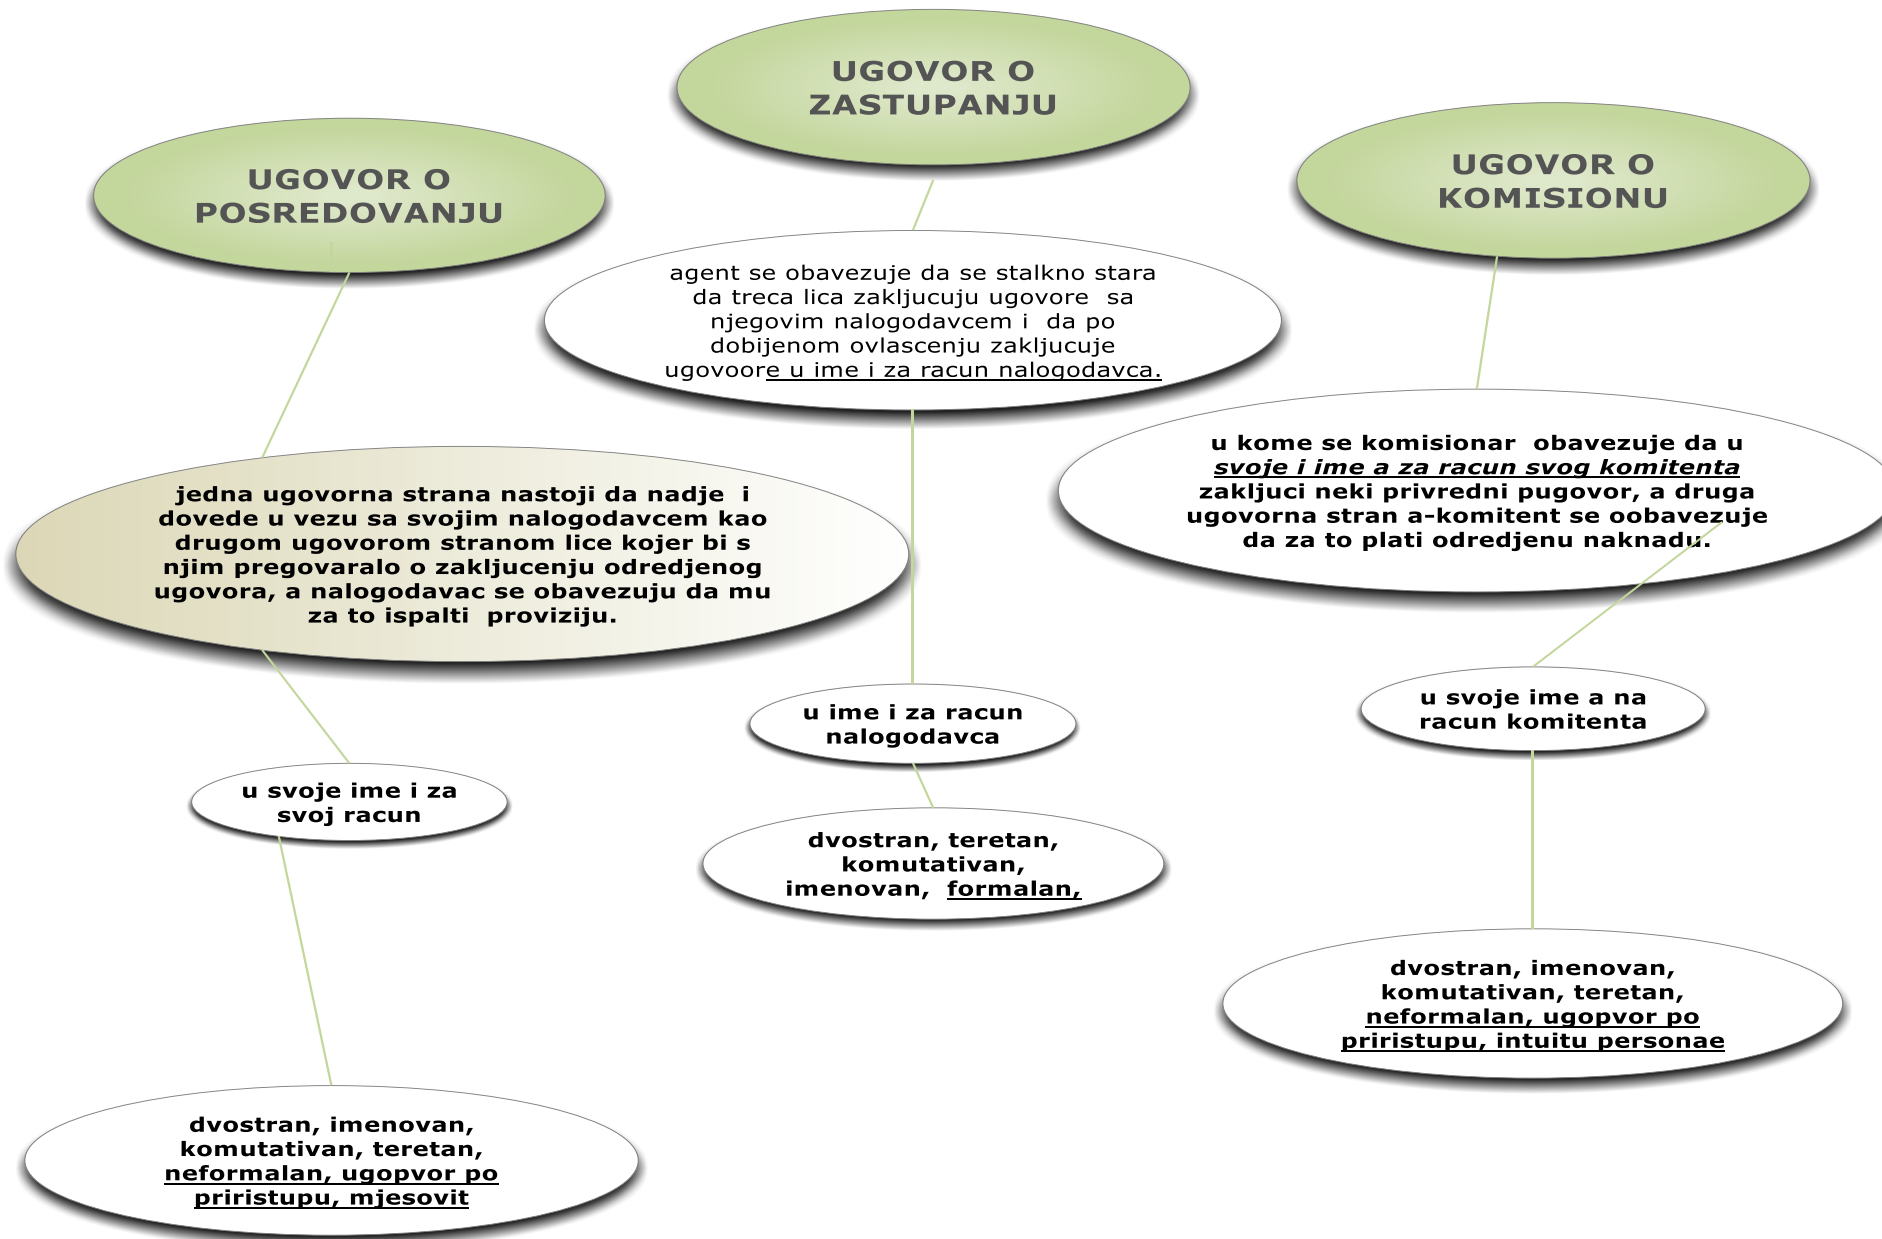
UGOVOR O ZASTUPANJU

UGOVOR O POSREDOVANJU

UGOVOR O KOMISIONU

agent se obavezuje da se stalkno stara da treca lica zakljucuju ugovore sa njegovim nalogodavcem i da po dobijenom ovlascenju zakljucuje ugovoore u ime i za racun nalogodavca.

u kome se komisionar obavezuje da u svoje i ime a za racun svog komitenta zakljuci neki privredni pugovor, a druga ugovorna stran a-komitent se oobavezuje da za to plati odredjenu naknadu.

jedna ugovorna strana nastoji da nadje i dovede u vezu sa svojim nalogodavcem kao drugom ugovorom stranom lice kojer bi s njim pregovaralo o zakljucenju odredjenog ugovora, a nalogodavac se obavezuju da mu za to ispalti proviziju.

u ime i za racun nalogodavca

u svoje ime a na racun komitenta

u svoje ime i za svoj racun

dvostran, teretan, komutativan, imenovan, formalan,

dvostran, imenovan, komutativan, teretan, neformalan, ugopvor po priristupu, intuitu personae

dvostran, imenovan, komutativan, teretan, neformalan, ugopvor po priristupu, mjesovit